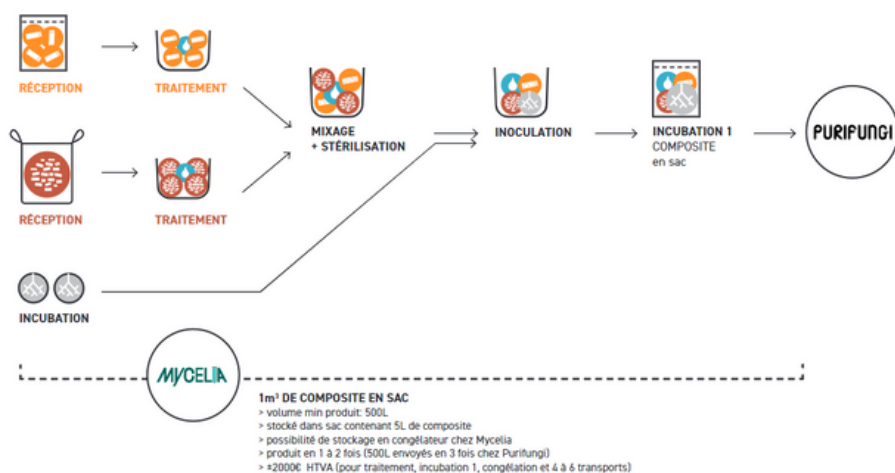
RÉCEPTION

TRAITEMENT

RÉCEPTION

TRAITEMENT

INCUBATION

MIXAGE + STÉRILISATION

INOCULATION

INCUBATION 1
COMPOSITE
en sac

PURIFUNGI

MYCELIA

1m³ DE COMPOSITE EN SAC
> volume min produit: 500L
> stocké dans sac contenant 5L de composite
> possibilité de stockage en congélateur chez Mycelia
> produit en 1 à 2 fois (500L envoyés en 3 fois chez Purifungi)
> ≈2000€ HTVA (pour traitement, incubation 1, congélation et 4 à 6 transports)